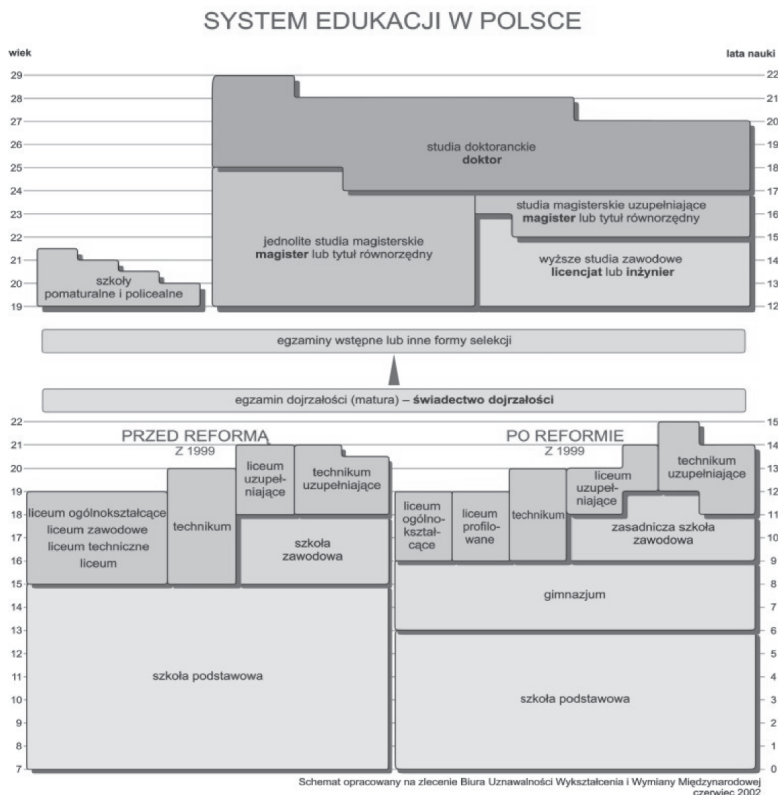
SYSTEM EDUKACJI W POLSCE

wiek

lata nauki

29 28 27 26 25 24 23 22 21 20 19

22 21 20 19 18 17 16 15 14 13 12

szkoły pomaturalne i policealne

jednolite studia magisterskie **magister** lub tytuł równorzędny

studia doktoranckie **doktor**

studia magisterskie uzupełniające **magister** lub tytuł równorzędny

wyższe studia zawodowe **licencjat** lub **inżynier**

egzaminy wstępne lub inne formy selekcji

egzamin dojrzałości (matura) – **świadectwo dojrzałości**

22 21 20 19 18 17 16 15 14 13 12 11 10 9 8 7

15 14 13 12 11 10 9 8 7 6 5 4 3 2 1 0

PRZED REFORMĄ Z 1999

liceum ogólnokształcące liceum zawodowe liceum techniczne liceum

technikum

liceum uzupełniające

technikum uzupełniające

szkoła zawodowa

szkoła podstawowa

PO REFORMIE Z 1999

liceum ogólnokształcące

liceum profilowane

technikum

liceum uzupełniające

technikum uzupełniające

zasadnicza szkoła zawodowa

gimnazjum

szkoła podstawowa

Schemat opracowany na zlecenie Biura Uznawalności Wykształcenia i Wymiany Międzynarodowej czerwiec 2002